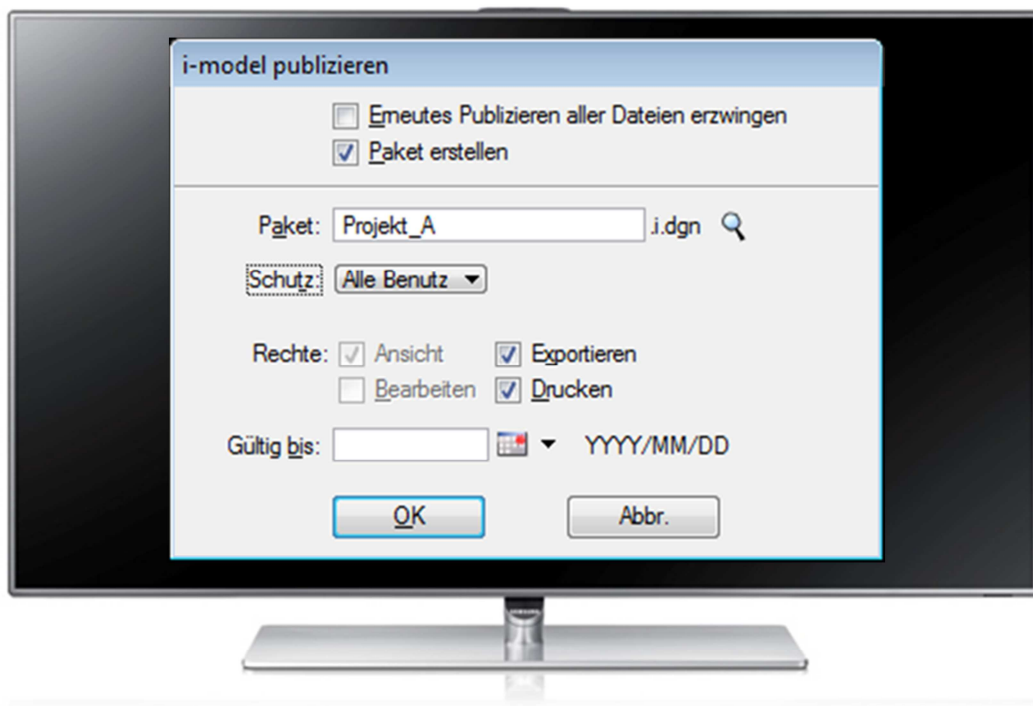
i-model publizieren

Erneutes Publizieren aller Dateien erzwingen
Paket erstellen

Paket: Projekt_A .i.dgn

Schutz: Alle Benutz

Rechte: Ansicht Exportieren
Bearbeiten Drucken

Gültig bis: YYYY/MM/DD

OK Abbr.